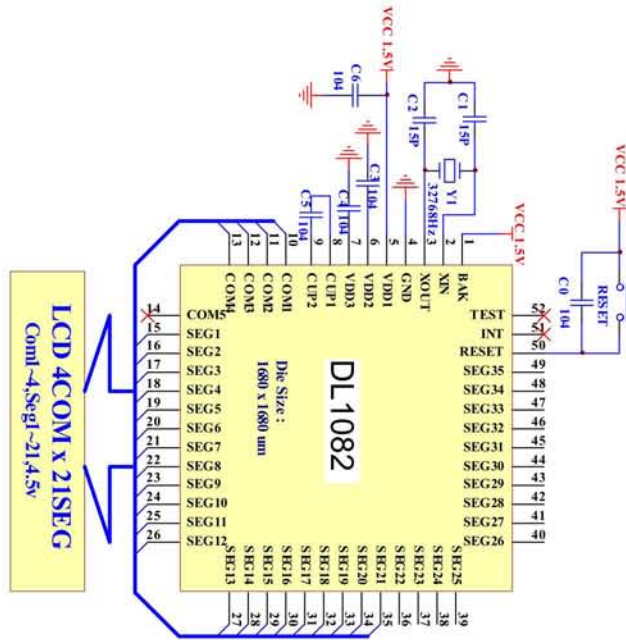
VCC 1.5V
C6 104
C2 15P
C1 15P
Y1 32768Hz
C3 104
C4 104
C5 104
VCC 1.5V
VCC 1.5V
C0 104
RESET

13 12 11 10 9 8 7 6 5 4 3 2 1
COM4 COM3 COM2 COM1 CUP2 CUP1 VDD3 VDD2 VDD1 GND XOUT XIN BAK

LCD 4COM x 21SEG
Com1~4,Seg1~21,4.5v

14 COM5
15 SEG1
16 SEG2
17 SEG3
18 SEG4
19 SEG5
20 SEG6
21 SEG7
22 SEG8
23 SEG9
24 SEG10
25 SEG11
26 SEG12

DL1082
Die Size :
1680 x 1680 um

TEST 52
INT 51
RESET 50
SEG35 49
SEG34 48
SEG33 47
SEG32 46
SEG31 45
SEG30 44
SEG29 43
SEG28 42
SEG27 41
SEG26 40

SEG13 SEG14 SEG15 SEG16 SEG17 SEG18 SEG19 SEG20 SEG21 SEG22 SEG23 SEG24 SEG25
27 28 29 30 31 32 33 34 35 36 37 38 39